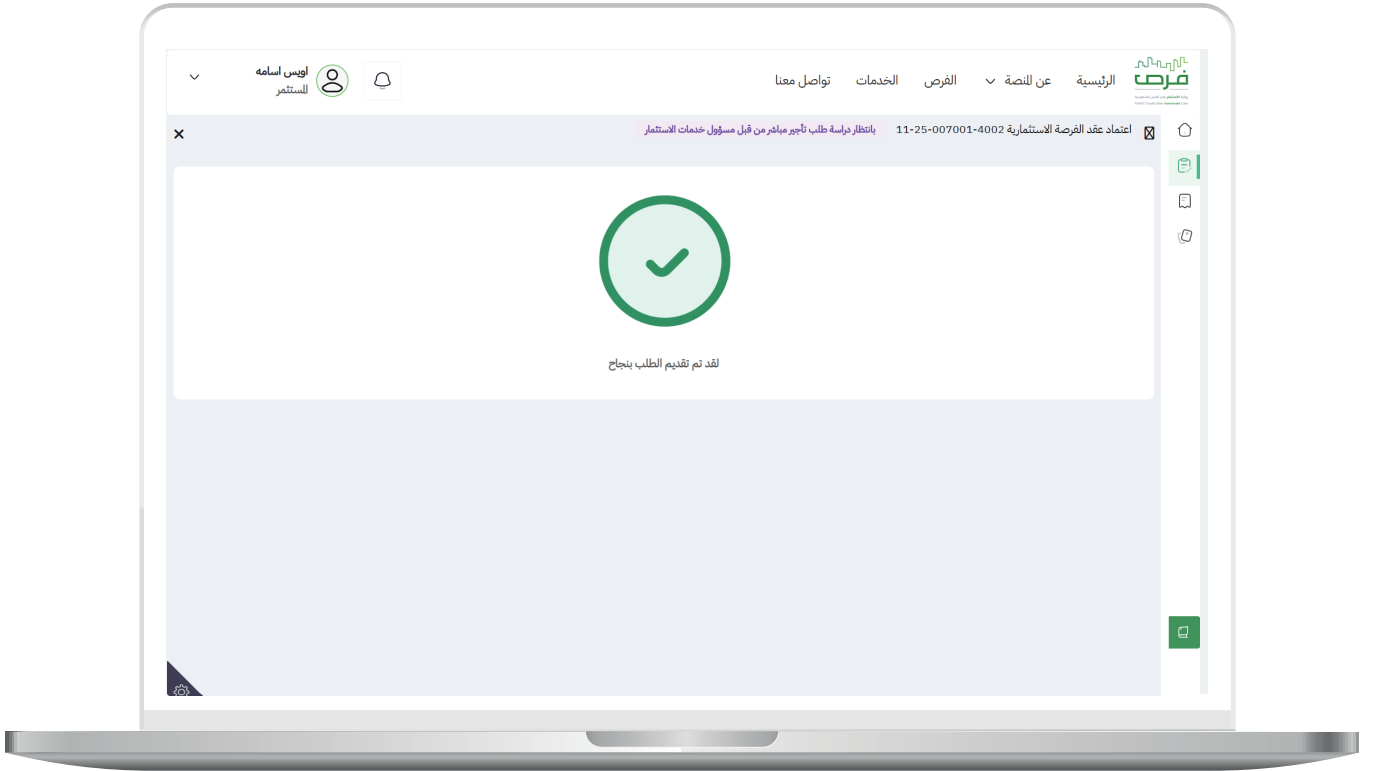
فرص
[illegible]

الرئيسية
عن المنصة
الفرص
الخدمات
تواصل معنا

اويس اسامه
المستثمر

اعتماد عقد الفرصة الاستثمارية 4002-007001-25-11
بانتظار دراسة طلب تأجير مباشر من قبل مسؤول خدمات الاستثمار

لقد تم تقديم الطلب بنجاح